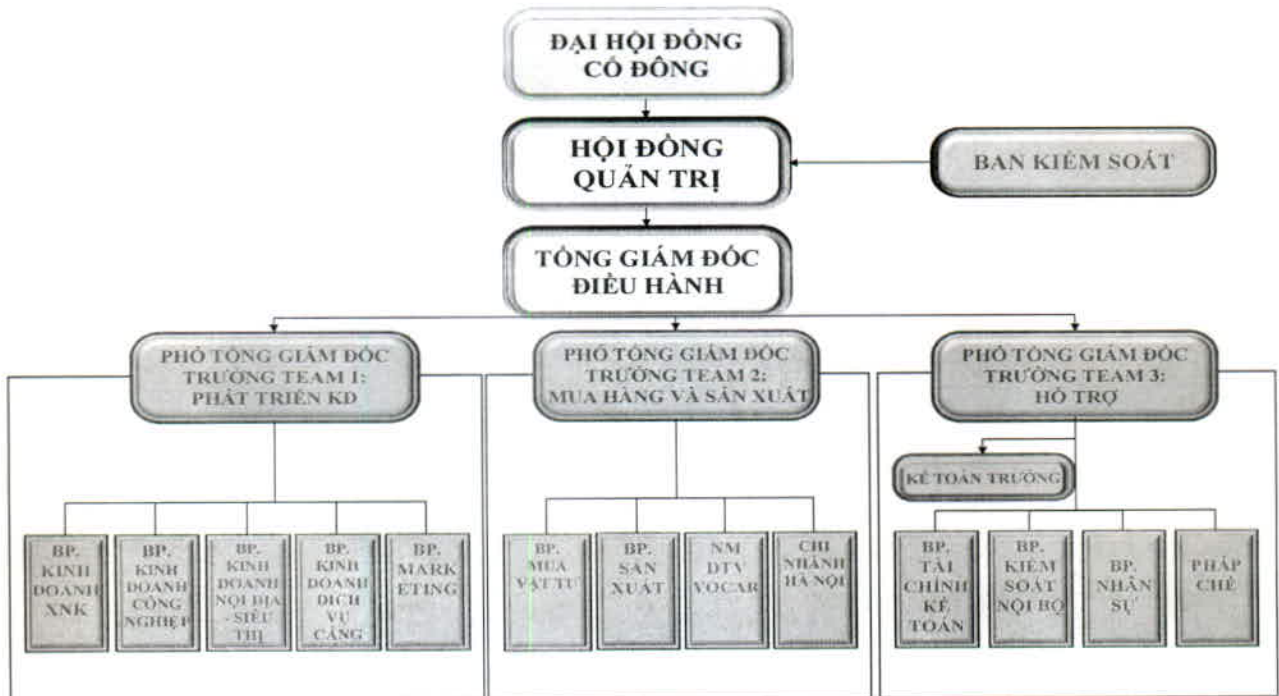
ĐẠI HỘI ĐỒNG CỔ ĐÔNG

HỘI ĐỒNG QUẢN TRỊ

BAN KIỂM SOÁT

TỔNG GIÁM ĐỐC ĐIỀU HÀNH

PHÓ TỔNG GIÁM ĐỐC TRƯỞNG TEAM 1: PHÁT TRIỂN KD

PHÓ TỔNG GIÁM ĐỐC TRƯỞNG TEAM 2: MUA HÀNG VÀ SẢN XUẤT

PHÓ TỔNG GIÁM ĐỐC TRƯỞNG TEAM 3: HỖ TRỢ

BP. KINH DOANH XNK

BP. KINH DOANH CÔNG NGHIỆP

BP. KINH DOANH NỘI ĐỊA - SIÊU THỊ

BP. KINH DOANH DỊCH VỤ CẢNG

BP. MARKETING

BP. MUA VẬT TƯ

BP. SẢN XUẤT

NM DTV VOCAR

CHI NHÁNH HÀ NỘI

KẾ TOÁN TRƯỞNG

BP. TÀI CHÍNH KẾ TOÁN

BP. KIỂM SOÁT NỘI BỘ

BP. NHÂN SỰ

PHÁP CHẾ